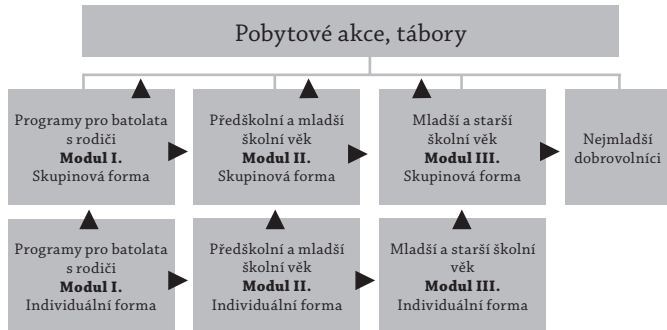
Pobytové akce, tábory

Programy pro batolata s rodiči
**Modul I.**
Skupinová forma

Předškolní a mladší školní věk
**Modul II.**
Skupinová forma

Mladší a starší školní věk
**Modul III.**
Skupinová forma

Nejmladší dobrovolníci

Programy pro batolata s rodiči
**Modul I.**
Individuální forma

Předškolní a mladší školní věk
**Modul II.**
Individuální forma

Mladší a starší školní věk
**Modul III.**
Individuální forma